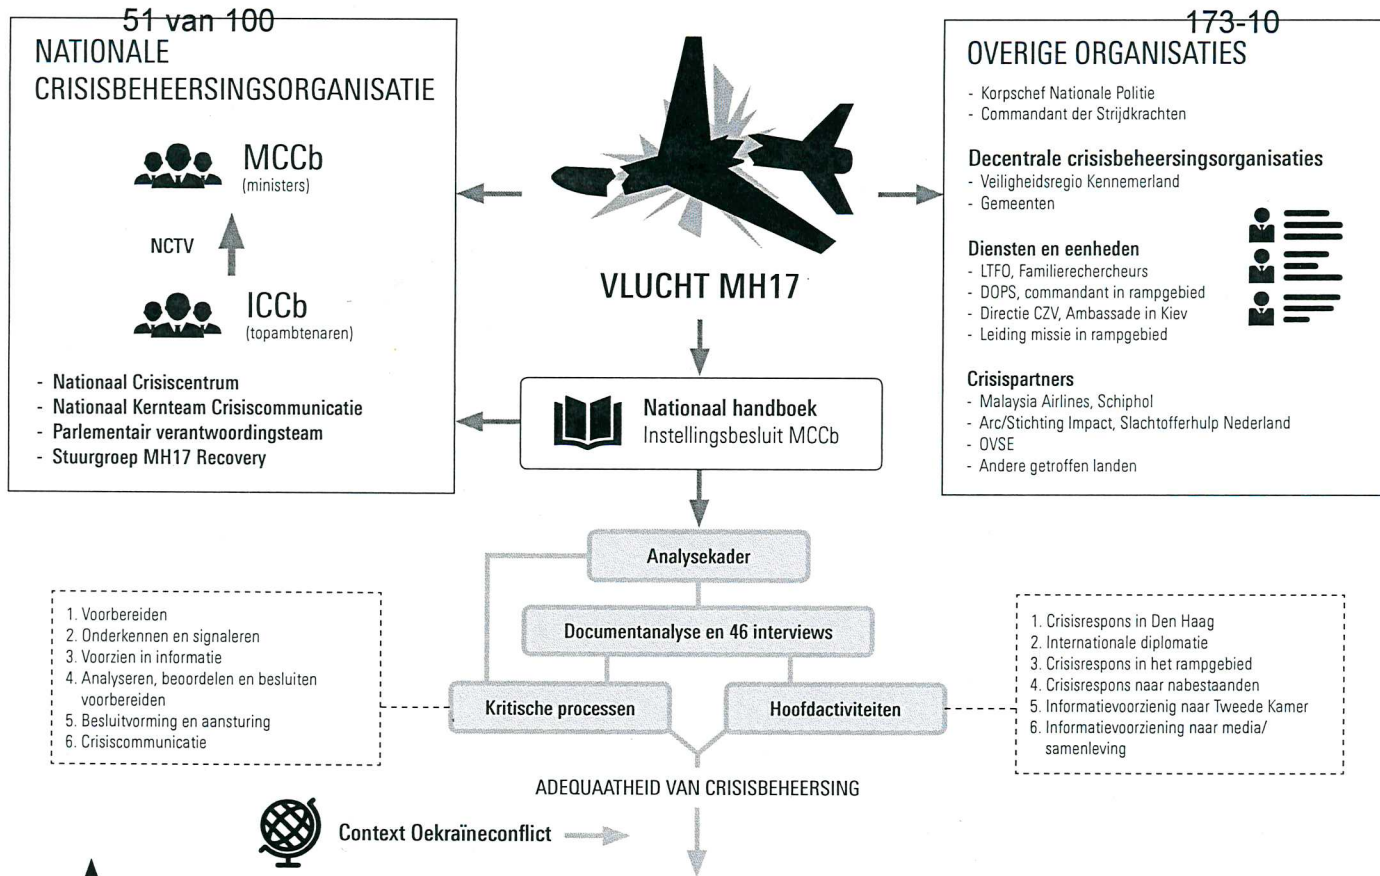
51 van 100

NATIONALE CRISISBEHEERSINGSORGANISATIE

MCCb
(ministers)

NCTV

ICCb
(topambtenaren)

- Nationaal Crisiscentrum
- Nationaal Kernteam Crisiscommunicatie
- Parlementair verantwoordingsteam
- Stuurgroep MH17 Recovery

VLUCHT MH17

Nationaal handboek
Instellingsbesluit MCCb

173-10

OVERIGE ORGANISATIES

- Korpschef Nationale Politie
- Commandant der Strijdkrachten

Decentrale crisisbeheersingsorganisaties
- Veiligheidsregio Kennemerland
- Gemeenten

Diensten en eenheden
- LTFO, Familierechercheurs
- DOPS, commandant in rampgebied
- Directie CZV, Ambassade in Kiev
- Leiding missie in rampgebied

Crisispartners
- Malaysia Airlines, Schiphol
- Arc/Stichting Impact, Slachtofferhulp Nederland
- OVSE
- Andere getroffen landen

Analysekader

Documentanalyse en 46 interviews

1. Voorbereiden
2. Onderkennen en signaleren
3. Voorzien in informatie
4. Analyseren, beoordelen en besluiten voorbereiden
5. Besluitvorming en aansturing
6. Crisiscommunicatie

Kritische processen

Hoofdactiviteiten

1. Crisisrespons in Den Haag
2. Internationale diplomatie
3. Crisisrespons in het rampgebied
4. Crisisrespons naar nabestaanden
5. Informatievoorziening naar Tweede Kamer
6. Informatievoorziening naar media/samenleving

ADEQUAATHEID VAN CRISISBEHEERSING

Context Oekraïneconflict